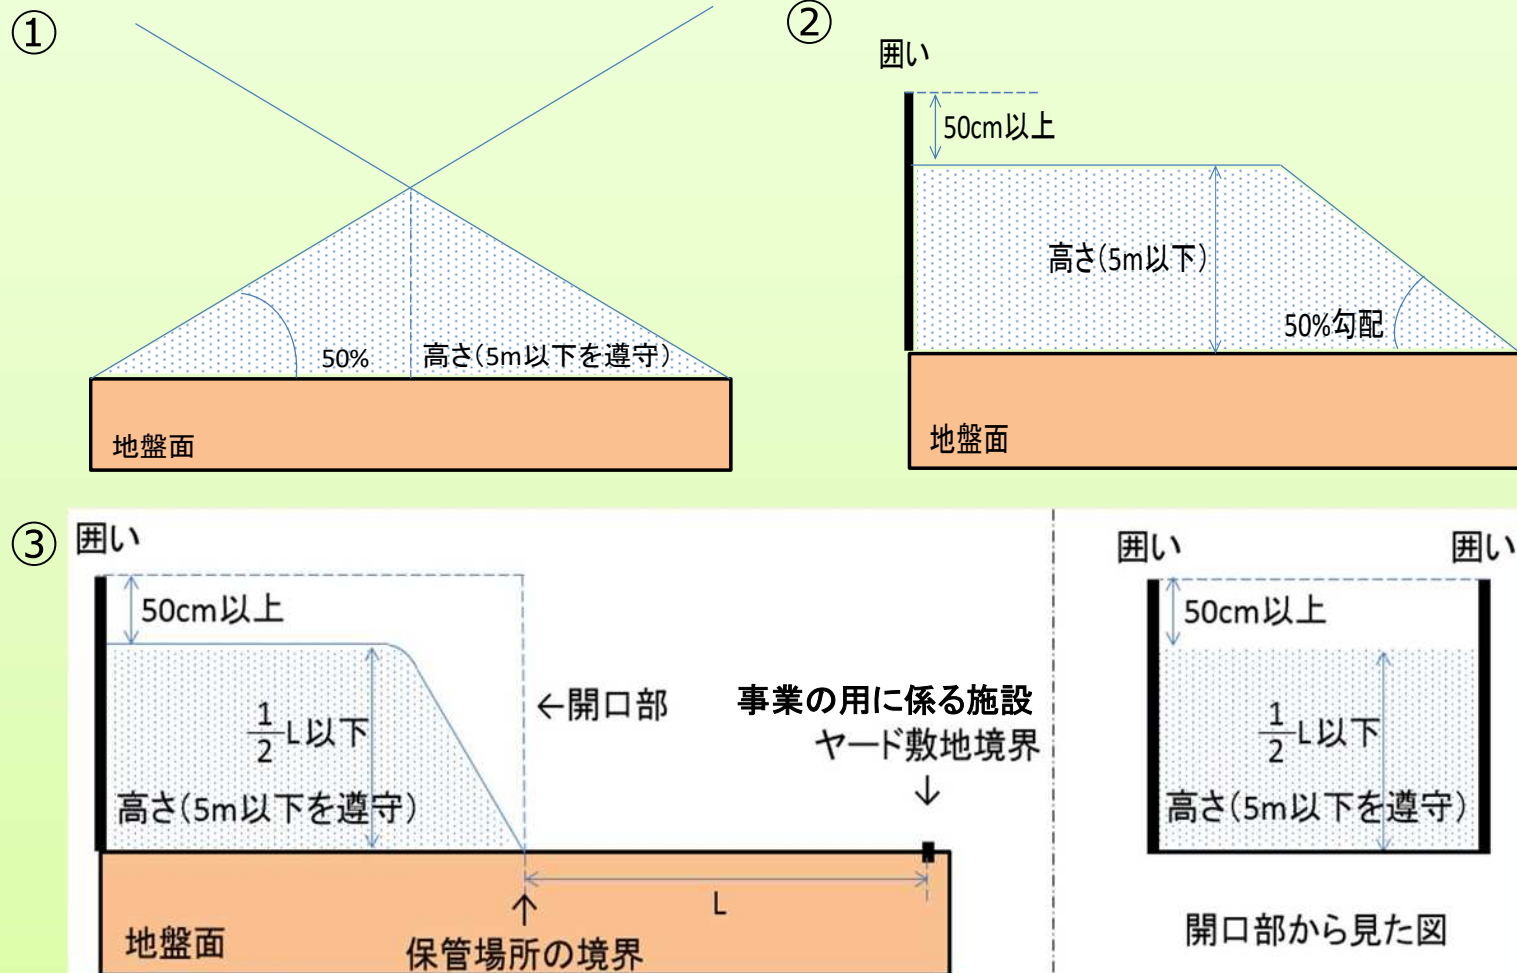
①

50%

高さ（5m以下を遵守）

地盤面

②

囲い

50cm以上

高さ（5m以下）

50%勾配

地盤面

③

囲い

50cm以上

$\frac{1}{2}$L以下

高さ（5m以下を遵守）

←開口部

事業の用に係る施設

ヤード敷地境界

↓

L

地盤面

↑

保管場所の境界

囲い

囲い

50cm以上

$\frac{1}{2}$L以下

高さ（5m以下を遵守）

開口部から見た図